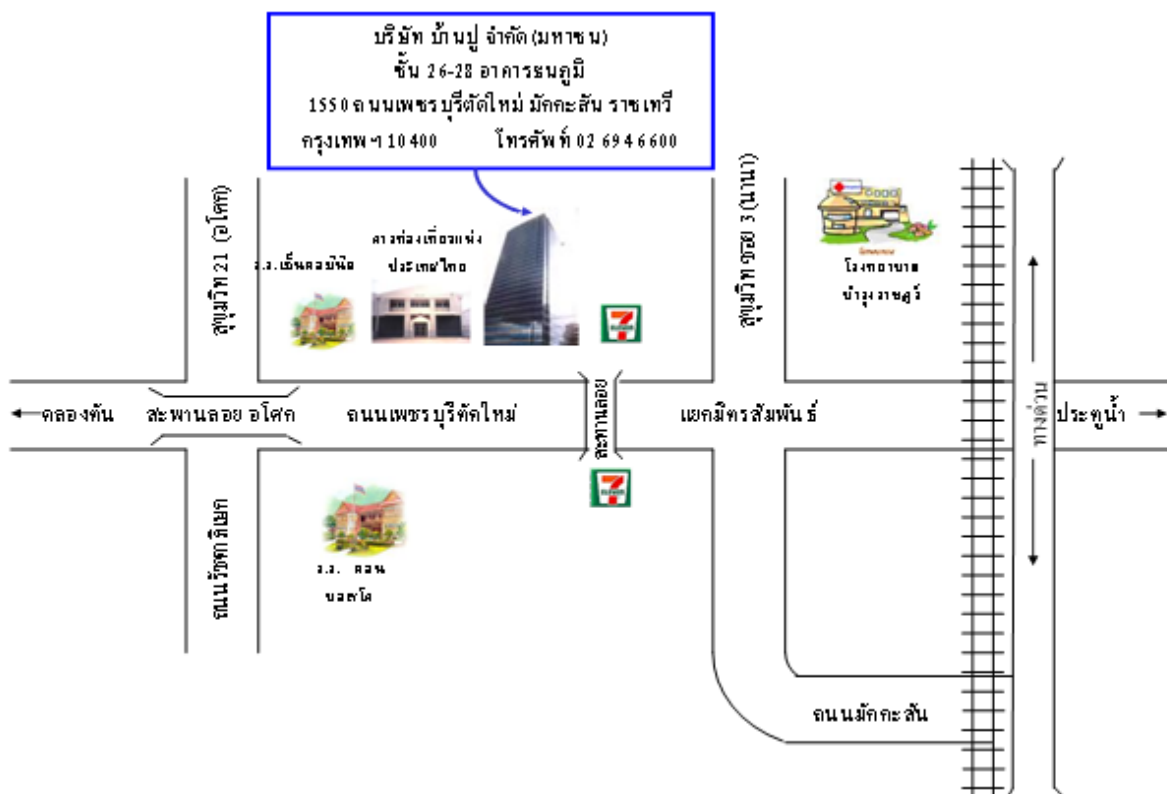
บริษัท บ้านปู จำกัด (มหาชน)
ชั้น 26-28 อาคารธนภูมิ
1550 ถนนเพชรบุรีตัดใหม่ มักกะสัน ราชเทวี
กรุงเทพฯ 10400 โทรศัพท์ 02 694 6600

สุขุมวิท 21 (อโศก)
ร.ร.เซ็นคาเบรียล
การท่องเที่ยวแห่งประเทศไทย
สุขุมวิท ซอย 3 (นานา)
โรงพยาบาล บำรุงราษฎร์
คลองตัน
สะพานลอย อโศก
ถนนเพชรบุรีตัดใหม่
สะพานลอย
แยกมิตรสัมพันธ์
ทางด่วน
ประตูน้ำ
ถนนรัชดาภิเษก
ร.ร. คอน ของโด
ถนนมักกะสัน